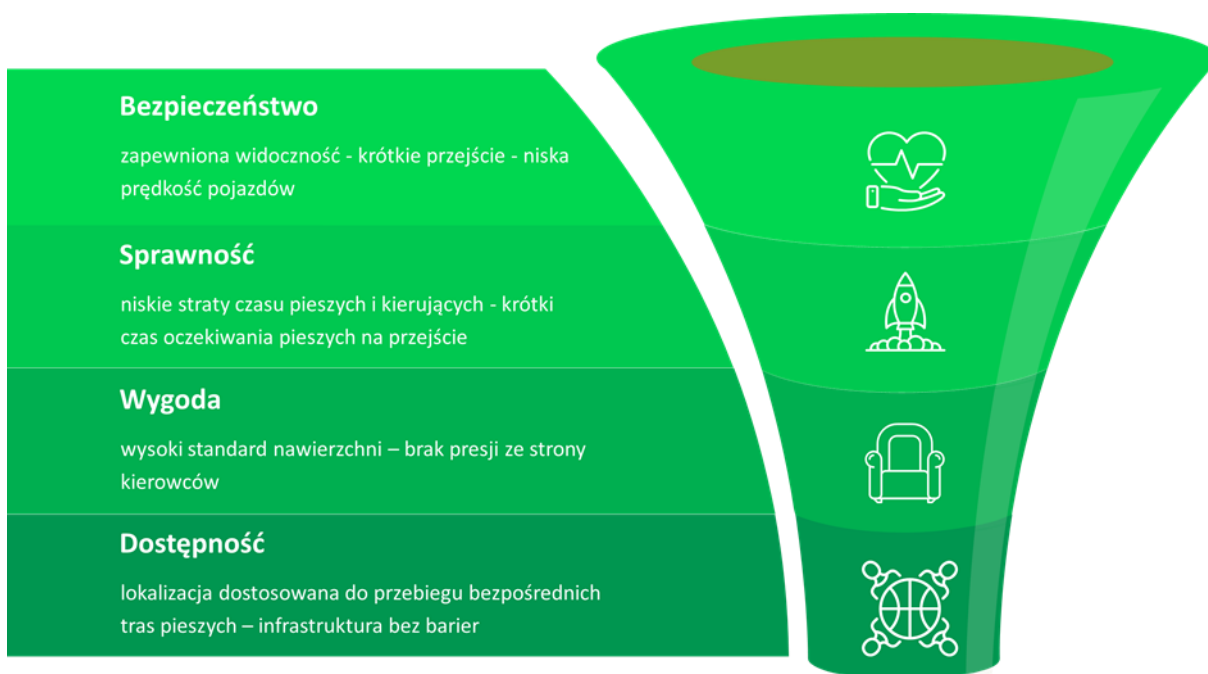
Bezpieczeństwo

zapewniona widoczność - krótkie przejście - niska prędkość pojazdów

Sprawność

niskie straty czasu pieszych i kierujących - krótki czas oczekiwania pieszych na przejście

Wygoda

wysoki standard nawierzchni – brak presji ze strony kierowców

Dostępność

lokalizacja dostosowana do przebiegu bezpośrednich tras pieszych – infrastruktura bez barier